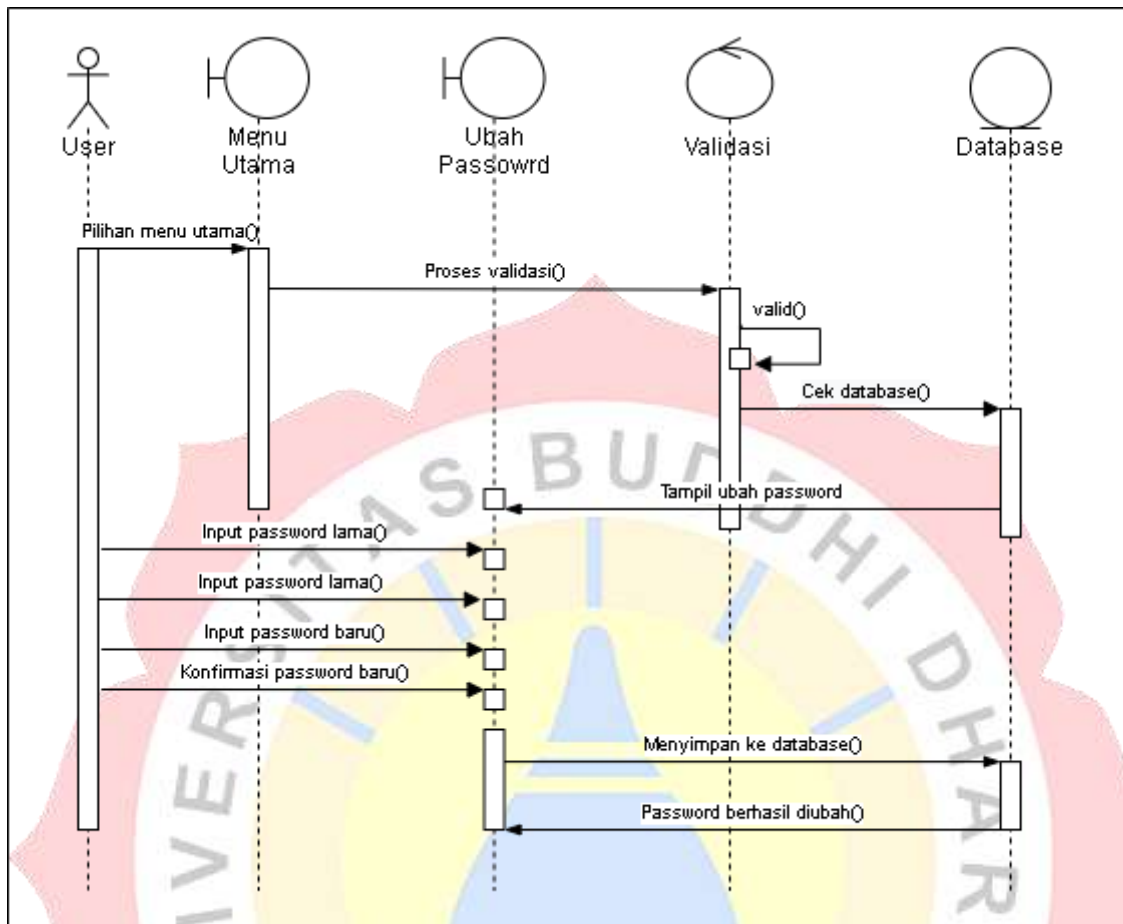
User

Menu Utama

Ubah Passowrd

Validasi

Database

Pilihan menu utama()

Proses validasi()

valid()

Cek database()

Tampil ubah password

Input password lama()

Input password lama()

Input password baru()

Konfirmasi password baru()

Menyimpan ke database()

Password berhasil diubah()

UNIVERSITAS BUDDHI DHAR